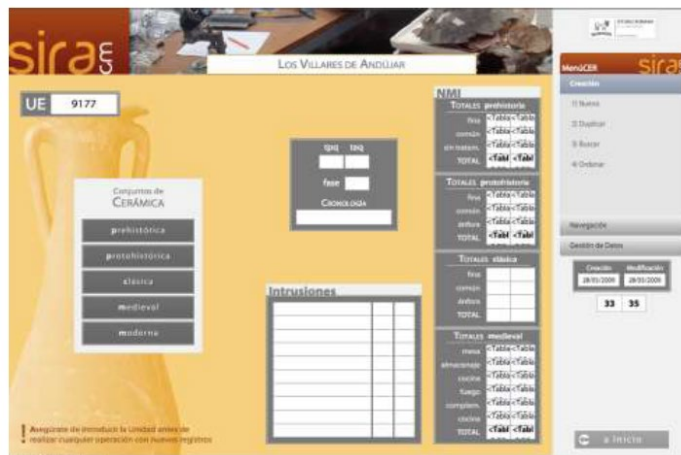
sira cm

Los Villares de Andújar

UE 9177

Conjuntos de
Cerámica

prehistórica

protohistórica

clásica

medieval

moderna

tpq taq

fase

Cronología

Intrusiones

NMI

Totales prehistoria

fina <Tabla <Tabla

común <Tabla <Tabla

sin materia <Tabla <Tabla

TOTAL <Tabl <Tabl

Totales protohistoria

fina <Tabla <Tabla

común <Tabla <Tabla

ánfora <Tabla <Tabla

TOTAL <Tabl <Tabl

Totales clásica

fina

común

ánfora

TOTAL

Totales medieval

mesa <Tabla <Tabla

almacenaje <Tabla <Tabla

cocina <Tabla <Tabla

fuego <Tabla <Tabla

complem. <Tabla <Tabla

cocina <Tabla <Tabla

TOTAL <Tabl <Tabl

! Asegúrate de introducir la Unidad antes de realizar cualquier operación con nuevos registros

MenúCER sira

Creación

1) Nuevo

2) Duplicar

3) Buscar

4) Ordenar

Navegación

Gestión de Datos

Creación 28/05/2009

Modificación 28/05/2009

33 35

a Inicio